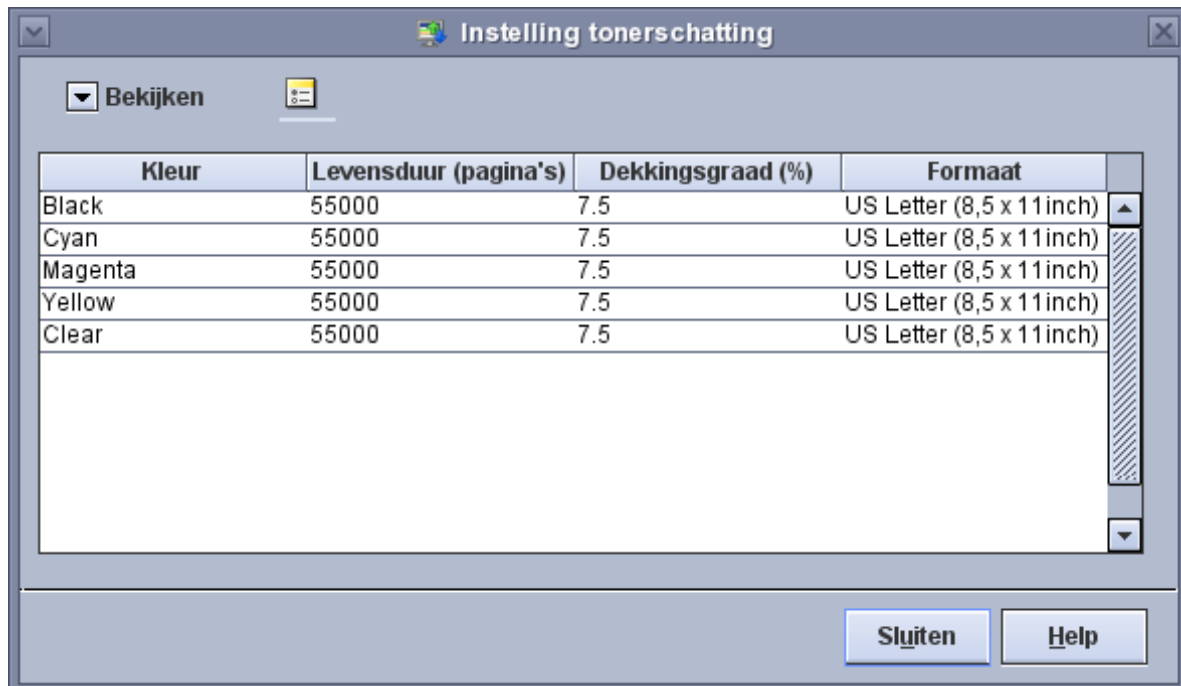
Instelling tonerschatting

Bekijken

| Kleur | Levensduur (pagina's) | Dekkingsgraad (%) | Formaat |
|---|---|---|---|
| Black | 55000 | 7.5 | US Letter (8,5 x 11inch) |
| Cyan | 55000 | 7.5 | US Letter (8,5 x 11inch) |
| Magenta | 55000 | 7.5 | US Letter (8,5 x 11inch) |
| Yellow | 55000 | 7.5 | US Letter (8,5 x 11inch) |
| Clear | 55000 | 7.5 | US Letter (8,5 x 11inch) |

Sluiten Help